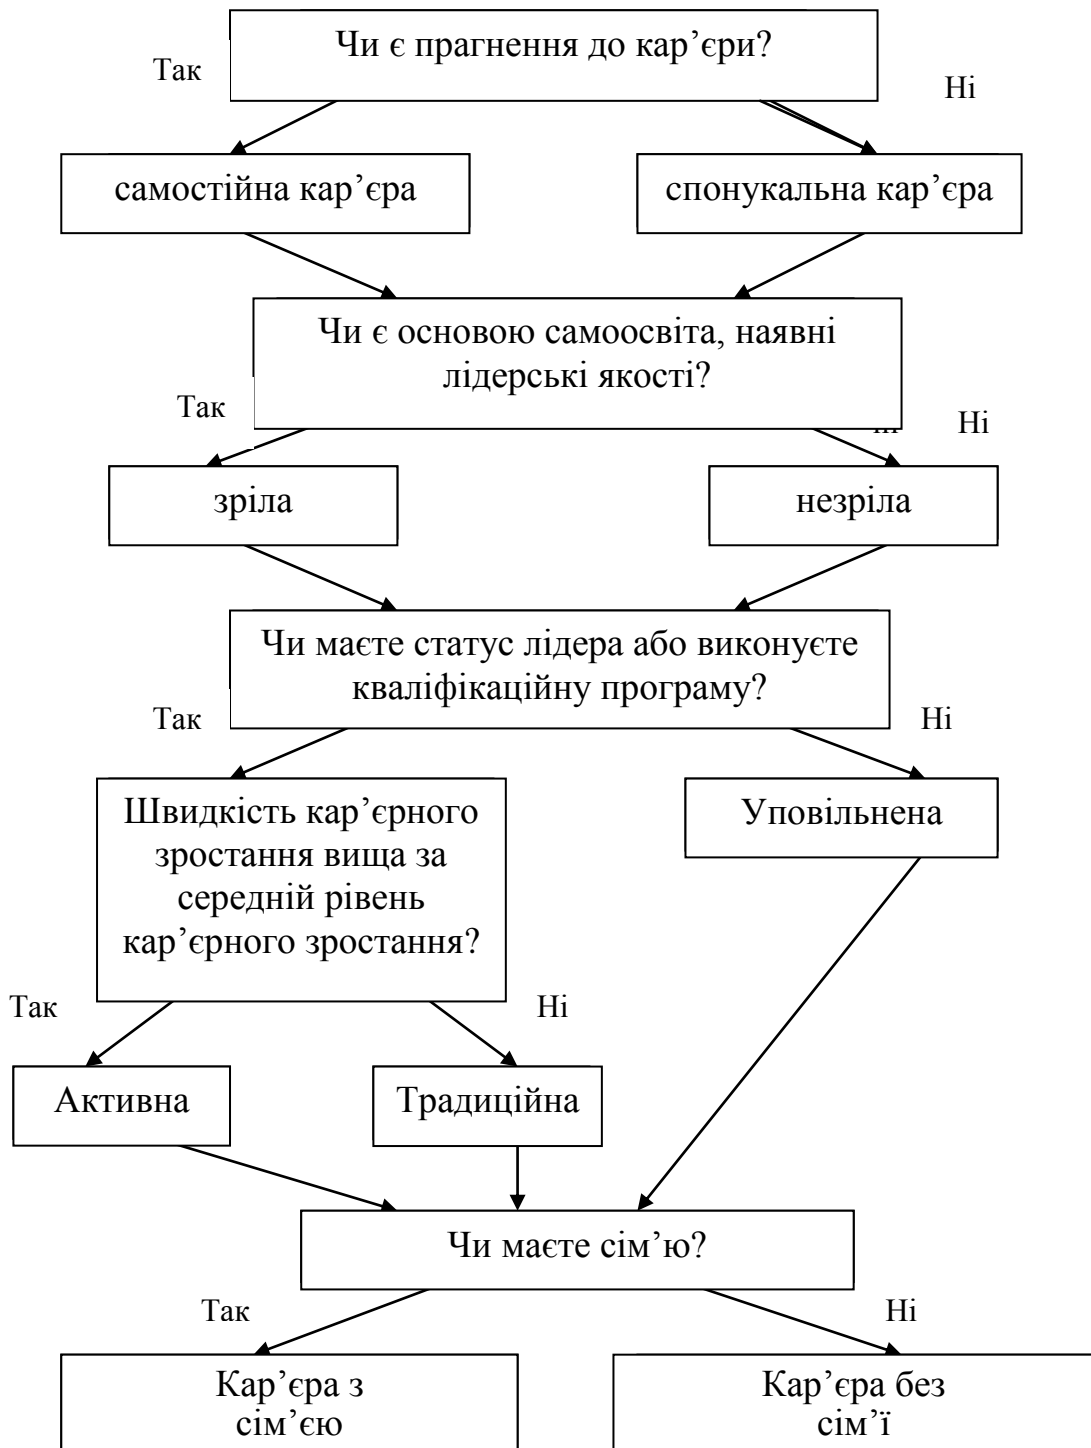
Чи є прагнення до кар’єри?

Так

Ні

самостійна кар’єра

спонукальна кар’єра

Чи є основою самоосвіта, наявні лідерські якості?

Так

Ні

зріла

незріла

Чи маєте статус лідера або виконуєте кваліфікаційну програму?

Так

Ні

Швидкість кар’єрного зростання вища за середній рівень кар’єрного зростання?

Уповільнена

Так

Ні

Активна

Традиційна

Чи маєте сім’ю?

Так

Ні

Кар’єра з сім’єю

Кар’єра без сім’ї